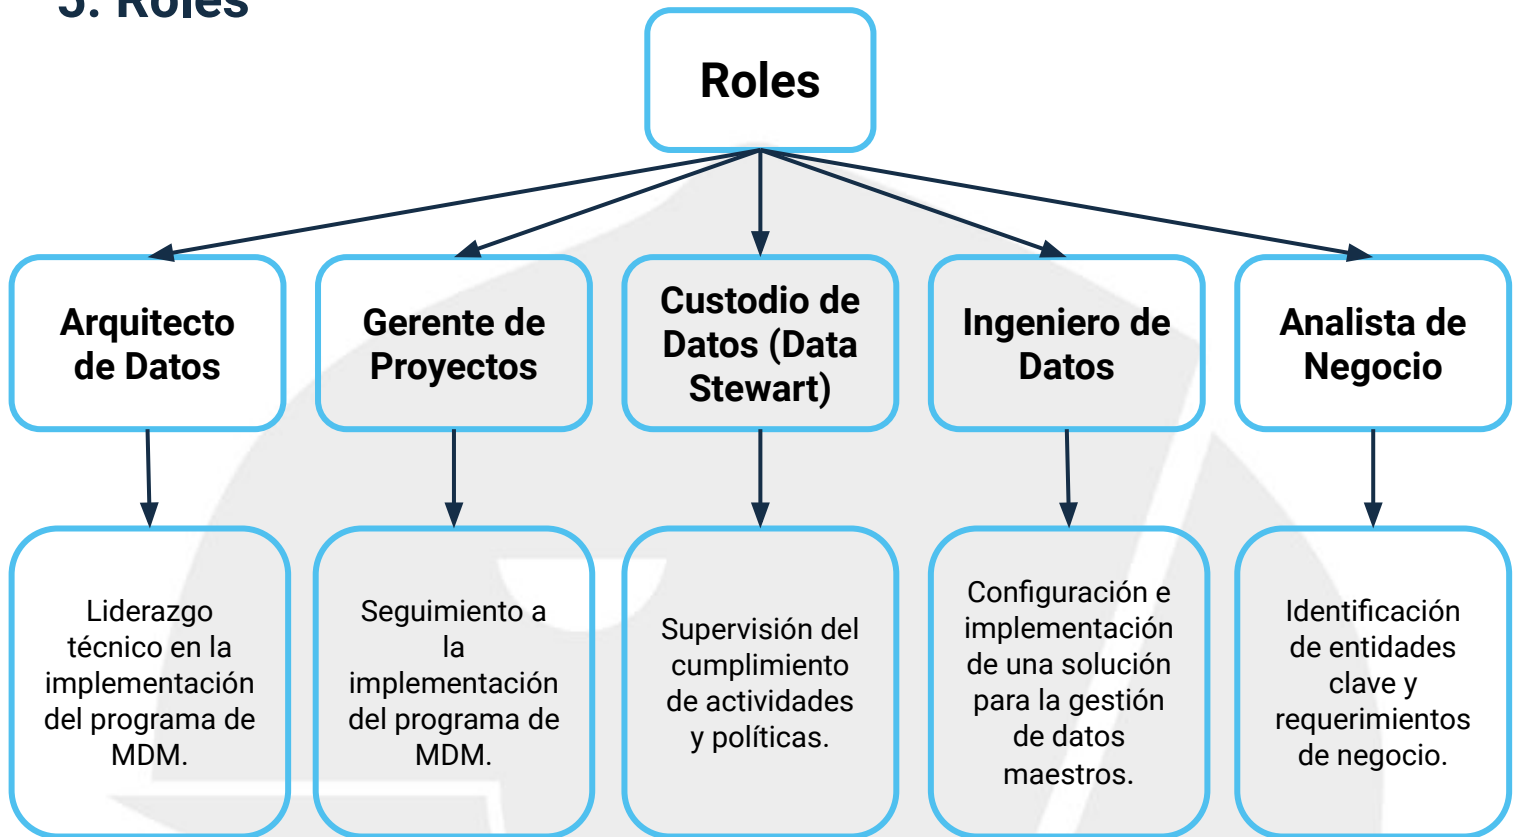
5. Roles

Roles

Arquitecto de Datos

Gerente de Proyectos

Custodio de Datos (Data Stewart)

Ingeniero de Datos

Analista de Negocio

Liderazgo técnico en la implementación del programa de MDM.

Seguimiento a la implementación del programa de MDM.

Supervisión del cumplimiento de actividades y políticas.

Configuración e implementación de una solución para la gestión de datos maestros.

Identificación de entidades clave y requerimientos de negocio.